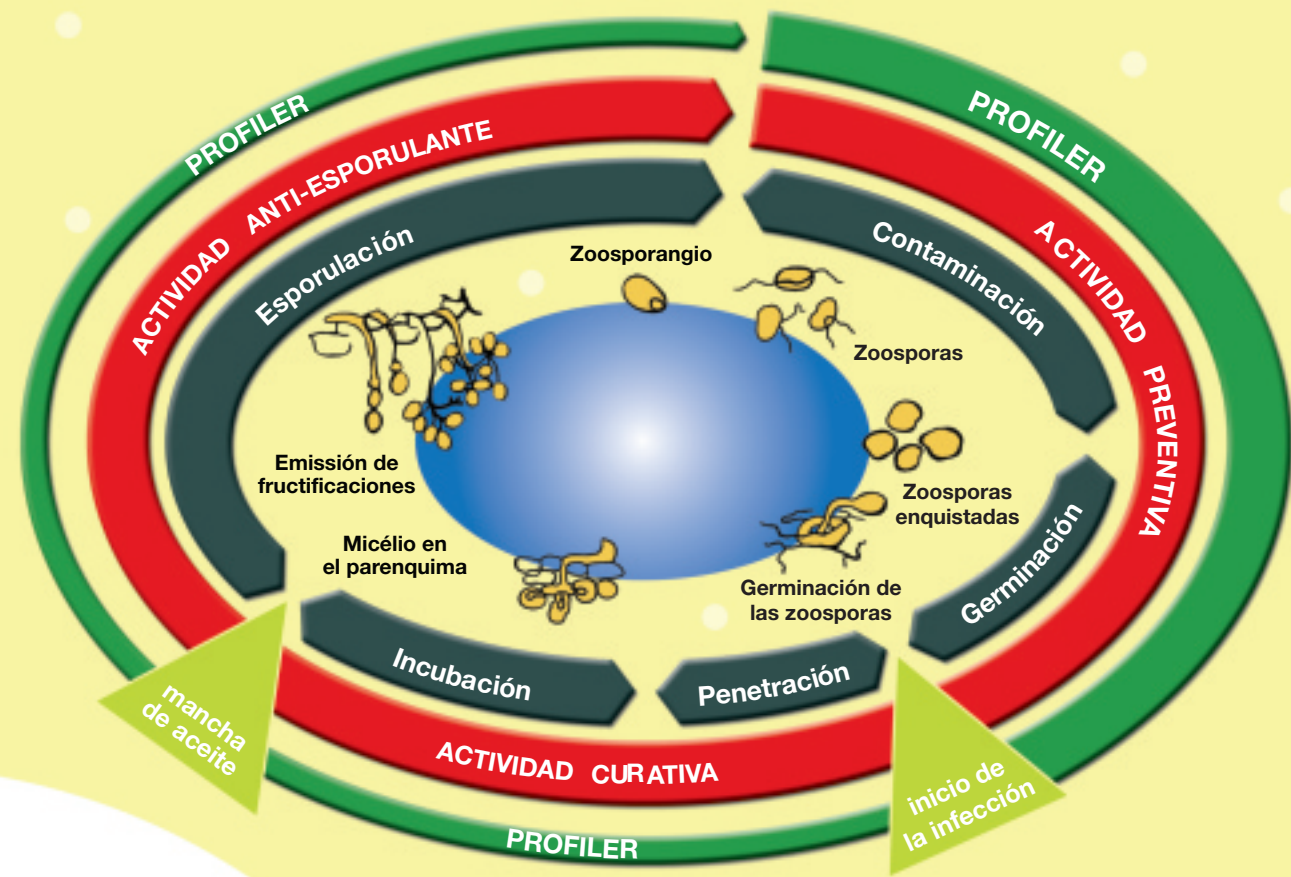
PROFILER

ACTIVIDAD ANTI-ESPORULANTE

Esporulación

Zoosporangio

PROFILER

ACTIVIDAD PREVENTIVA

Contaminación

Zoosporas

Zoosporas enquistadas

Germinación

Germinación de las zoosporas

Emissión de fructificaciones

Micélio en el parenquima

Incubación

Penetración

mancha de aceite

ACTIVIDAD CURATIVA

inicio de la infección

PROFILER